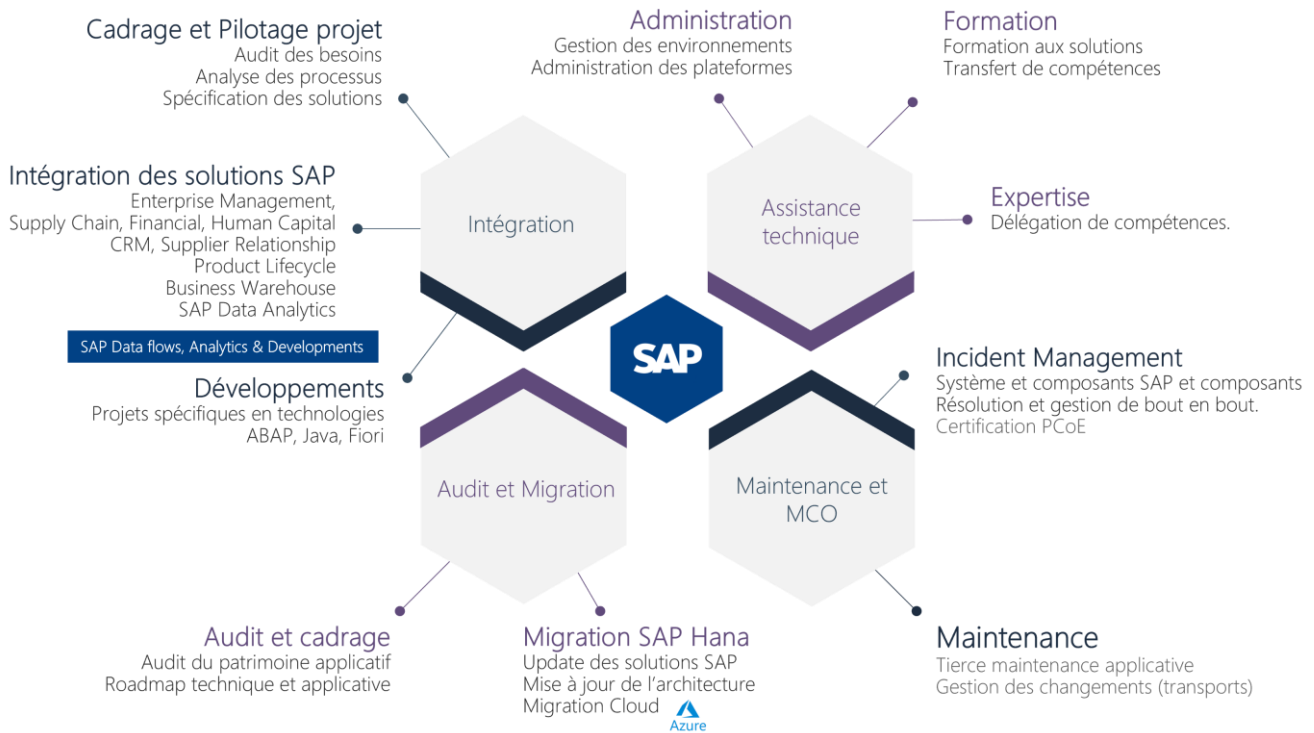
Cadrage et Pilotage projet
Audit des besoins
Analyse des processus
Spécification des solutions

Administration
Gestion des environnements
Administration des plateformes

Formation
Formation aux solutions
Transfert de compétences

Intégration des solutions SAP
Enterprise Management,
Supply Chain, Financial, Human Capital
CRM, Supplier Relationship
Product Lifecycle
Business Warehouse
SAP Data Analytics

SAP Data flows, Analytics & Developments

Intégration

Assistance technique

Expertise
Délégation de compétences.

SAP

Incident Management
Système et composants SAP et composants
Résolution et gestion de bout en bout.
Certification PCoE

Développements
Projets spécifiques en technologies
ABAP, Java, Fiori

Audit et Migration

Maintenance et MCO

Audit et cadrage
Audit du patrimoine applicatif
Roadmap technique et applicative

Migration SAP Hana
Update des solutions SAP
Mise à jour de l'architecture
Migration Cloud
Azure

Maintenance
Tierce maintenance applicative
Gestion des changements (transports)